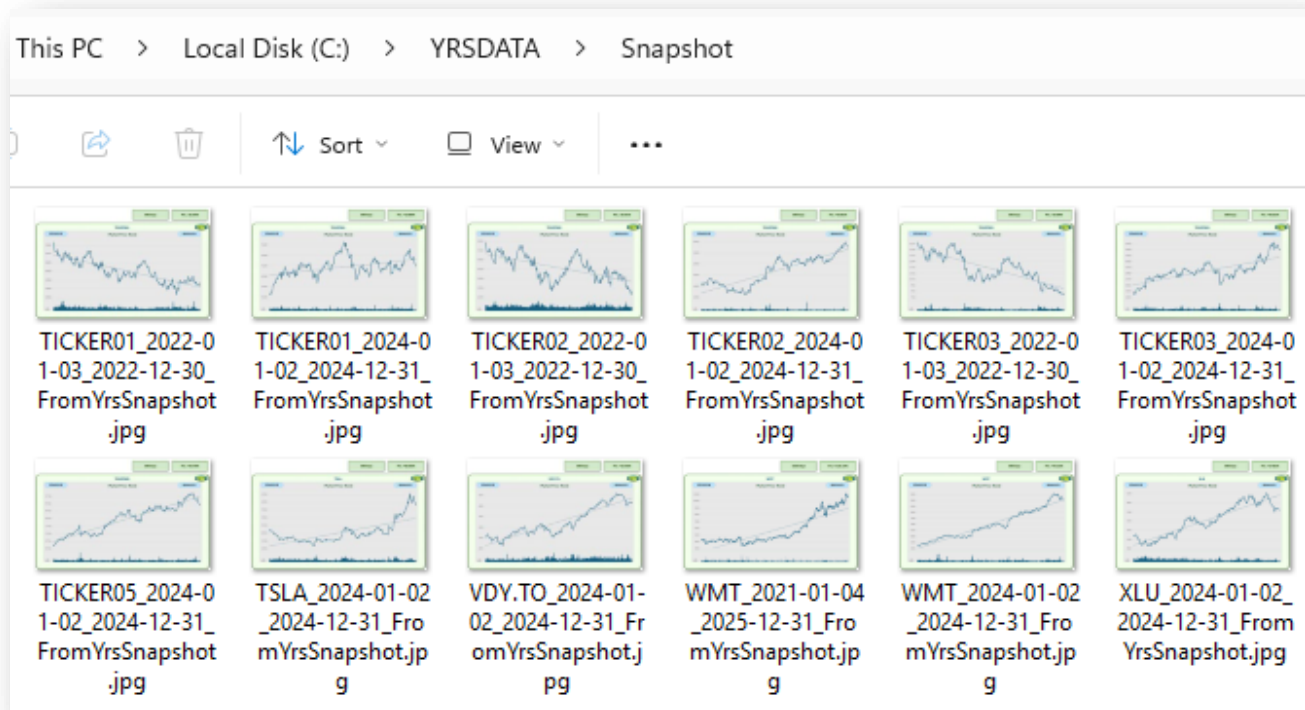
This PC > Local Disk (C:) > YRSDATA > Snapshot

Sort View ...

TICKER01_2022-01-03_2022-12-30_FromYrsSnapshot.jpg

TICKER01_2024-01-02_2024-12-31_FromYrsSnapshot.jpg

TICKER02_2022-01-03_2022-12-30_FromYrsSnapshot.jpg

TICKER02_2024-01-02_2024-12-31_FromYrsSnapshot.jpg

TICKER03_2022-01-03_2022-12-30_FromYrsSnapshot.jpg

TICKER03_2024-01-02_2024-12-31_FromYrsSnapshot.jpg

TICKER05_2024-01-02_2024-12-31_FromYrsSnapshot.jpg

TSLA_2024-01-02_2024-12-31_FromYrsSnapshot.jpg

VDY.TO_2024-01-02_2024-12-31_FromYrsSnapshot.jpg

WMT_2021-01-04_2025-12-31_FromYrsSnapshot.jpg

WMT_2024-01-02_2024-12-31_FromYrsSnapshot.jpg

XLU_2024-01-02_2024-12-31_FromYrsSnapshot.jpg